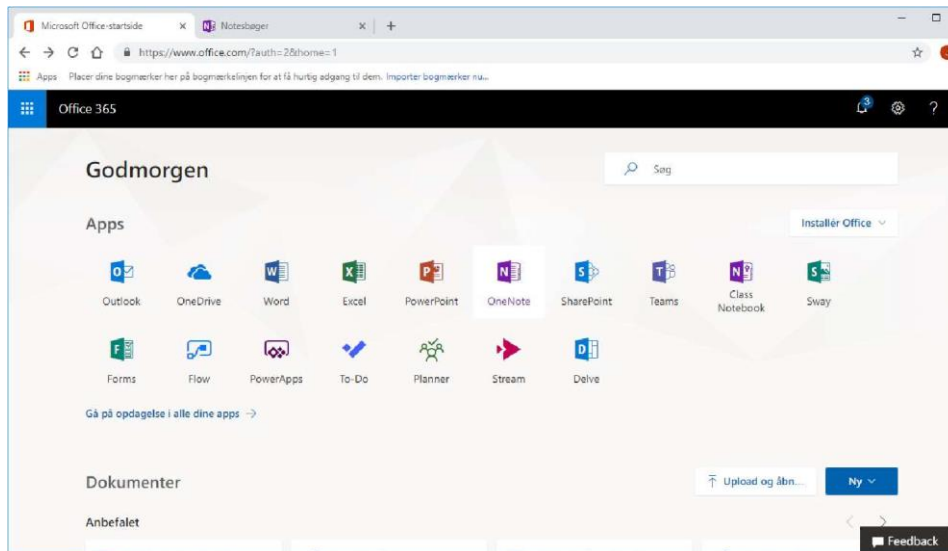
Microsoft Office-startside × Notesbøger × +

https://www.office.com/?auth=2&home=1

Apps Placer dine bogmærker her på bogmærkelinjen for at få hurtig adgang til dem. Importer bogmærker nu...

Office 365

3

?

Godmorgen

Søg

Apps

Installér Office

Outlook OneDrive Word Excel PowerPoint OneNote SharePoint Teams Class Notebook Sway

Forms Flow PowerApps To-Do Planner Stream Delve

Gå på opdagelse i alle dine apps →

Dokumenter

Upload og åbn...

Ny

Anbefalet

Feedback